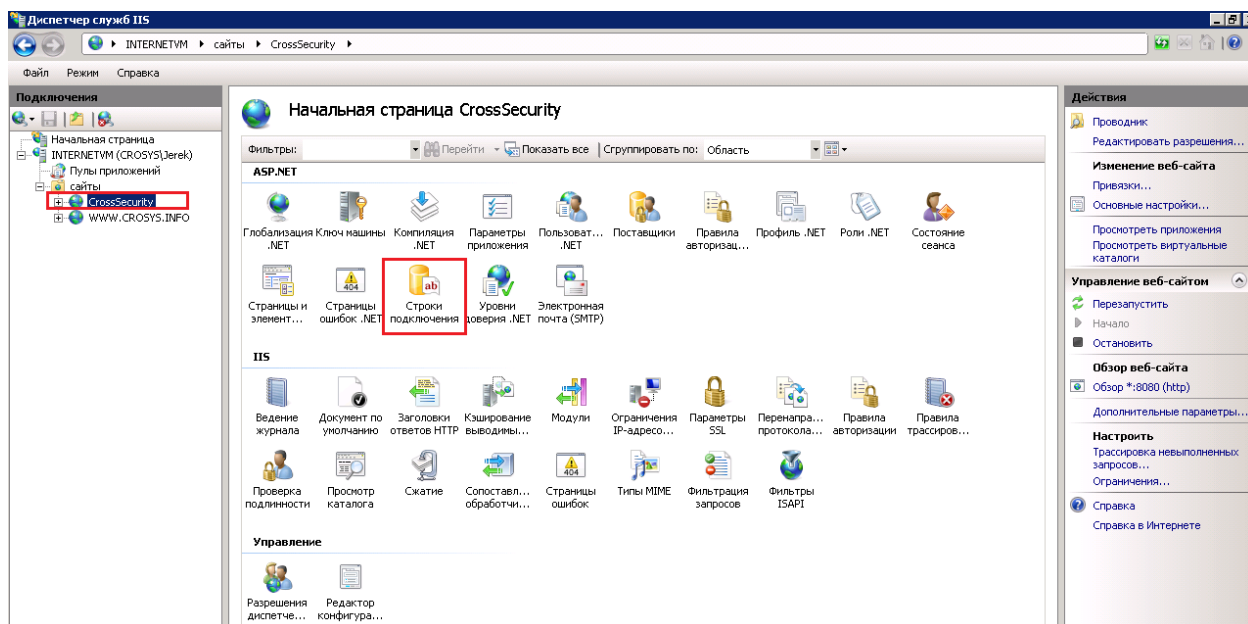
Диспетчер служб IIS

INTERNETVM ▸ сайты ▸ CrossSecurity ▸

Файл Режим Справка

Подключения

Начальная страница
INTERNETVM (CROSYS\Jerek)
Пулы приложений
сайты
CrossSecurity
WWW.CROSYS.INFO

Начальная страница CrossSecurity

Фильтры: Перейти Показать все Сгруппировать по: Область

ASP.NET

Глобализация .NET
Ключ машины
Компиляция .NET
Параметры приложения
Пользоват... .NET
Поставщики
Правила авторизац...
Профиль .NET
Роли .NET
Состояние сеанса
Страницы и элемент...
Страницы ошибок .NET
Строки подключения
Уровни доверия .NET
Электронная почта (SMTP)

IIS

Ведение журнала
Документ по умолчанию
Заголовки ответов HTTP
Кэширование выводимы...
Модули
Ограничения IP-адресо...
Параметры SSL
Перенапра... протокола...
Правила авторизации
Правила трассиров...
Проверка подлинности
Просмотр каталога
Сжатие
Сопоставл... обработчи...
Страницы ошибок
Типы MIME
Фильтрация запросов
Фильтры ISAPI

Управление

Разрешения диспетче...
Редактор конфигура...

Действия

Проводник
Редактировать разрешения...

Изменение веб-сайта
Привязки...
Основные настройки...
Просмотреть приложения
Просмотреть виртуальные каталоги

Управление веб-сайтом
Перезапустить
Начало
Остановить

Обзор веб-сайта
Обзор *:8080 (http)
Дополнительные параметры...

Настроить
Трассировка невыполненных запросов...
Ограничения...

Справка
Справка в Интернете